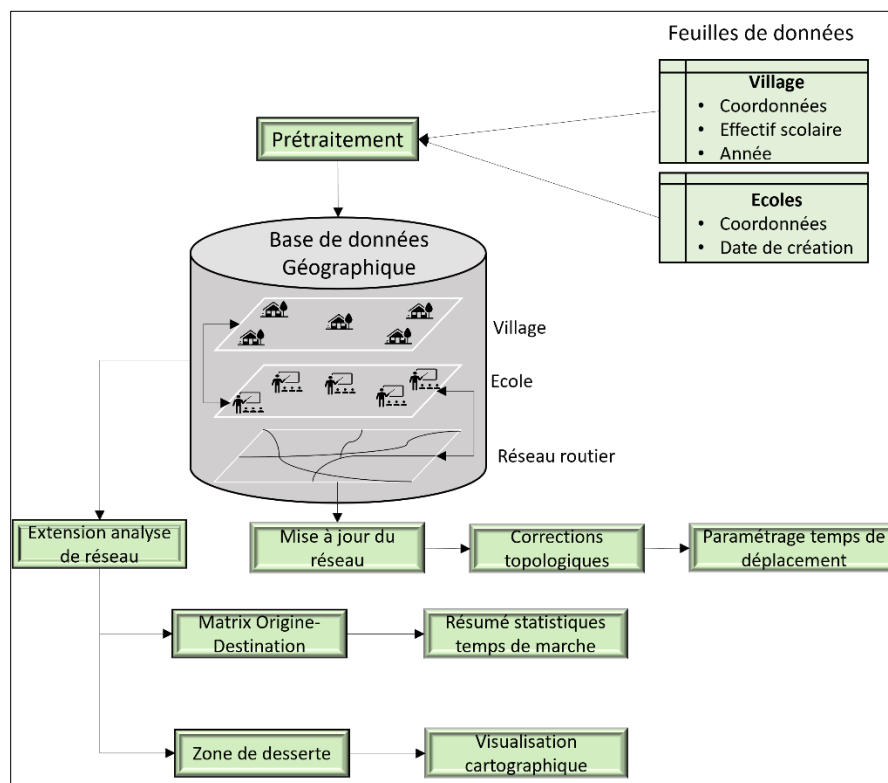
Feuilles de données

Village
- Coordonnées
- Effectif scolaire
- Année

Prétraitement

Ecoles
- Coordonnées
- Date de création

Base de données Géographique

Village

Ecole

Réseau routier

Extension analyse de réseau

Mise à jour du réseau

Corrections topologiques

Paramétrage temps de déplacement

Matrix Origine-Destination

Résumé statistiques temps de marche

Zone de desserte

Visualisation cartographique